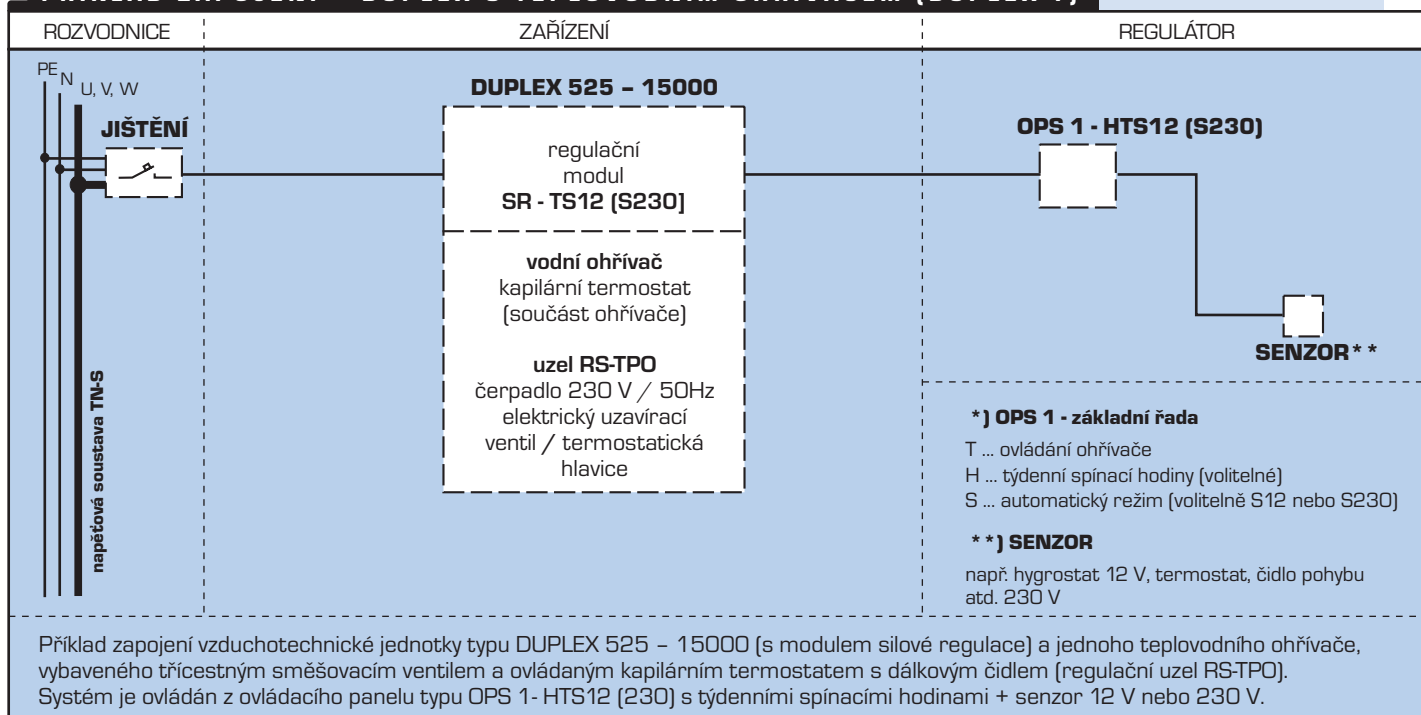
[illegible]

| ROZVODNICE | ZAŘÍZENÍ | REGULÁTOR |
|---|---|---|

PE N U, V, W

JIŠTĚNÍ

napěťová soustava TN-S

DUPLEX 525 – 15000

regulační modul SR - TS12 (S230)

vodní ohřívač
kapilární termostat (součást ohřívače)

uzel RS-TPO
čerpadlo 230 V / 50Hz elektrický uzavírací ventil / termostatická hlavice

OPS 1 - HTS12 (S230)

SENZOR* *

*) OPS 1 - základní řada
T ... ovládání ohřívače
H ... týdenní spínací hodiny (volitelné)
S ... automatický režim (volitelně S12 nebo S230)

* *) SENZOR
např. hygrostat 12 V, termostat, čidlo pohybu atd. 230 V

Příklad zapojení vzduchotechnické jednotky typu DUPLEX 525 – 15000 (s modulem silové regulace) a jednoho teplovodního ohřívače, vybaveného třícestným směšovacím ventilem a ovládaným kapilárním termostatem s dálkovým čidlem (regulační uzel RS-TPO). Systém je ovládán z ovládacího panelu typu OPS 1- HTS12 (230) s týdenními spínacími hodinami + senzor 12 V nebo 230 V.